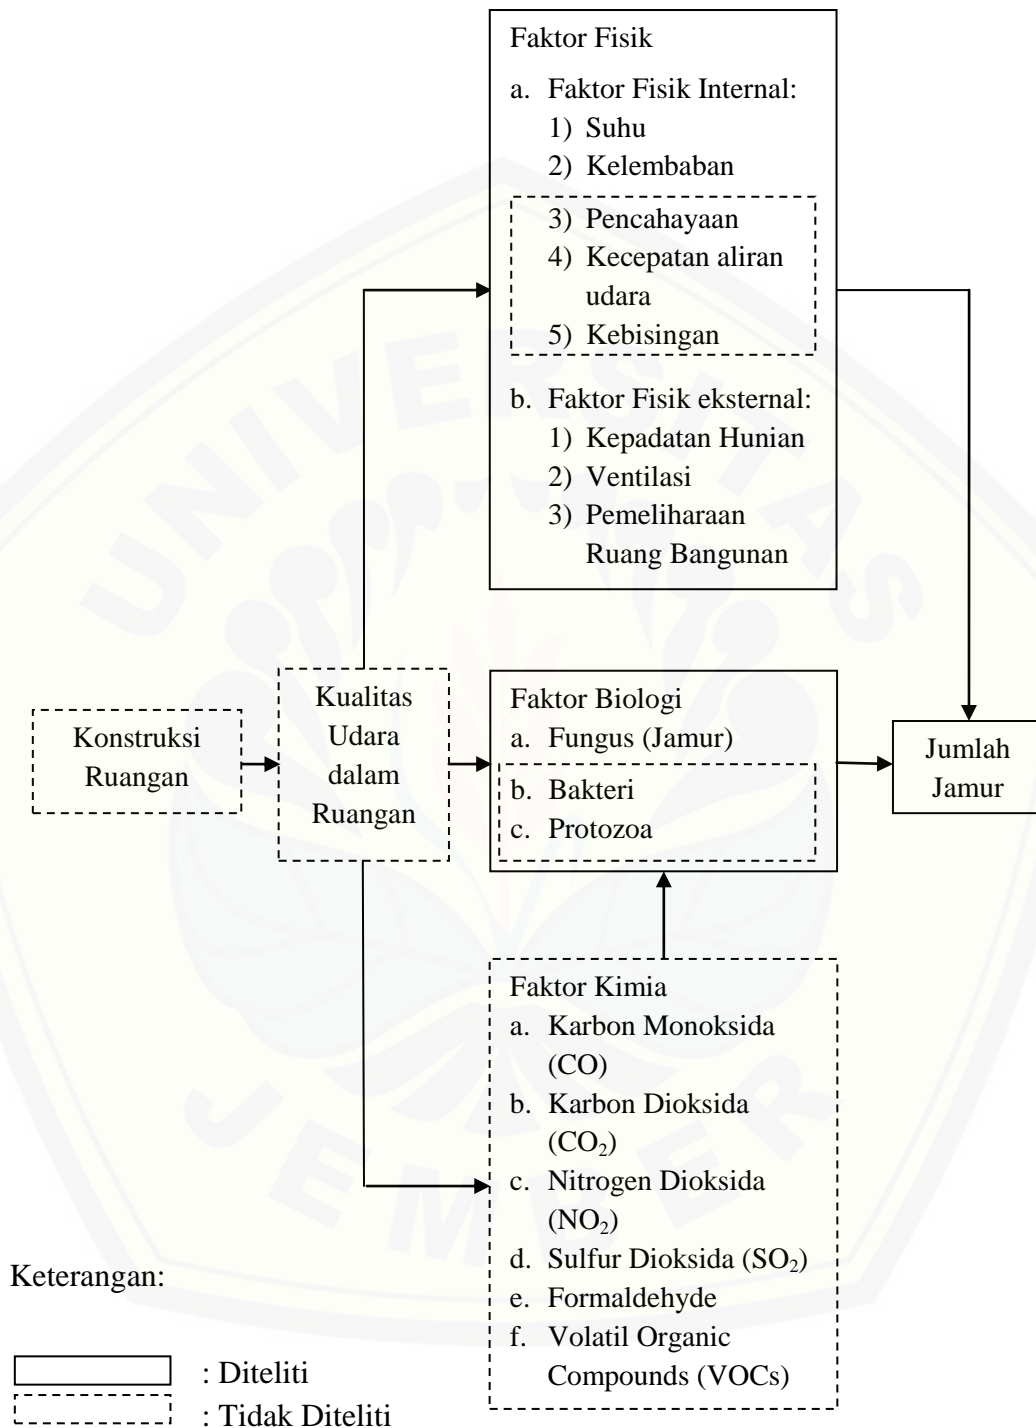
Faktor Fisik
a. Faktor Fisik Internal:
1) Suhu
2) Kelembaban
3) Pencahayaan
4) Kecepatan aliran udara
5) Kebisingan
b. Faktor Fisik eksternal:
1) Kepadatan Hunian
2) Ventilasi
3) Pemeliharaan Ruang Bangunan

Konstruksi Ruangan

Kualitas Udara dalam Ruangan

Faktor Biologi
a. Fungus (Jamur)
b. Bakteri
c. Protozoa

Jumlah Jamur

Faktor Kimia
a. Karbon Monoksida (CO)
b. Karbon Dioksida ($CO_2$)
c. Nitrogen Dioksida ($NO_2$)
d. Sulfur Dioksida ($SO_2$)
e. Formaldehyde
f. Volatil Organic Compounds (VOCs)

Keterangan:
: Diteliti
: Tidak Diteliti